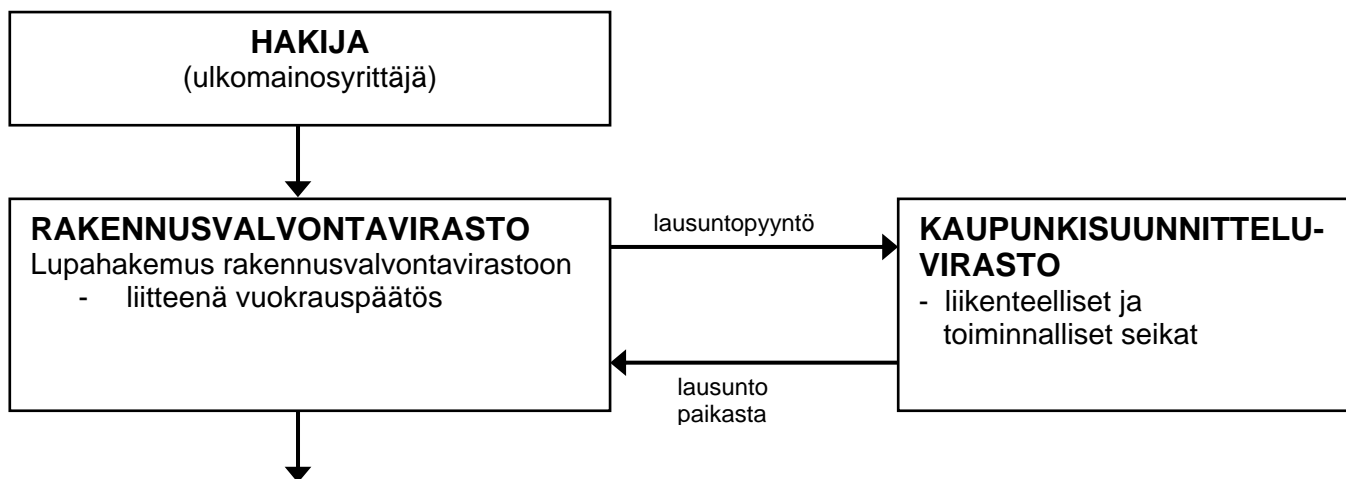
**HAKIJA**
(ulkomainosyrittäjä)

**RAKENNUSVALVONTAVIRASTO**
Lupahakemus rakennusvalvontavirastoon
- liitteenä vuokrauspäätös

lausuntopyyntö

**KAUPUNKISUUNNITTELUVIRASTO**
- liikenteelliset ja toiminnalliset seikat

lausunto paikasta